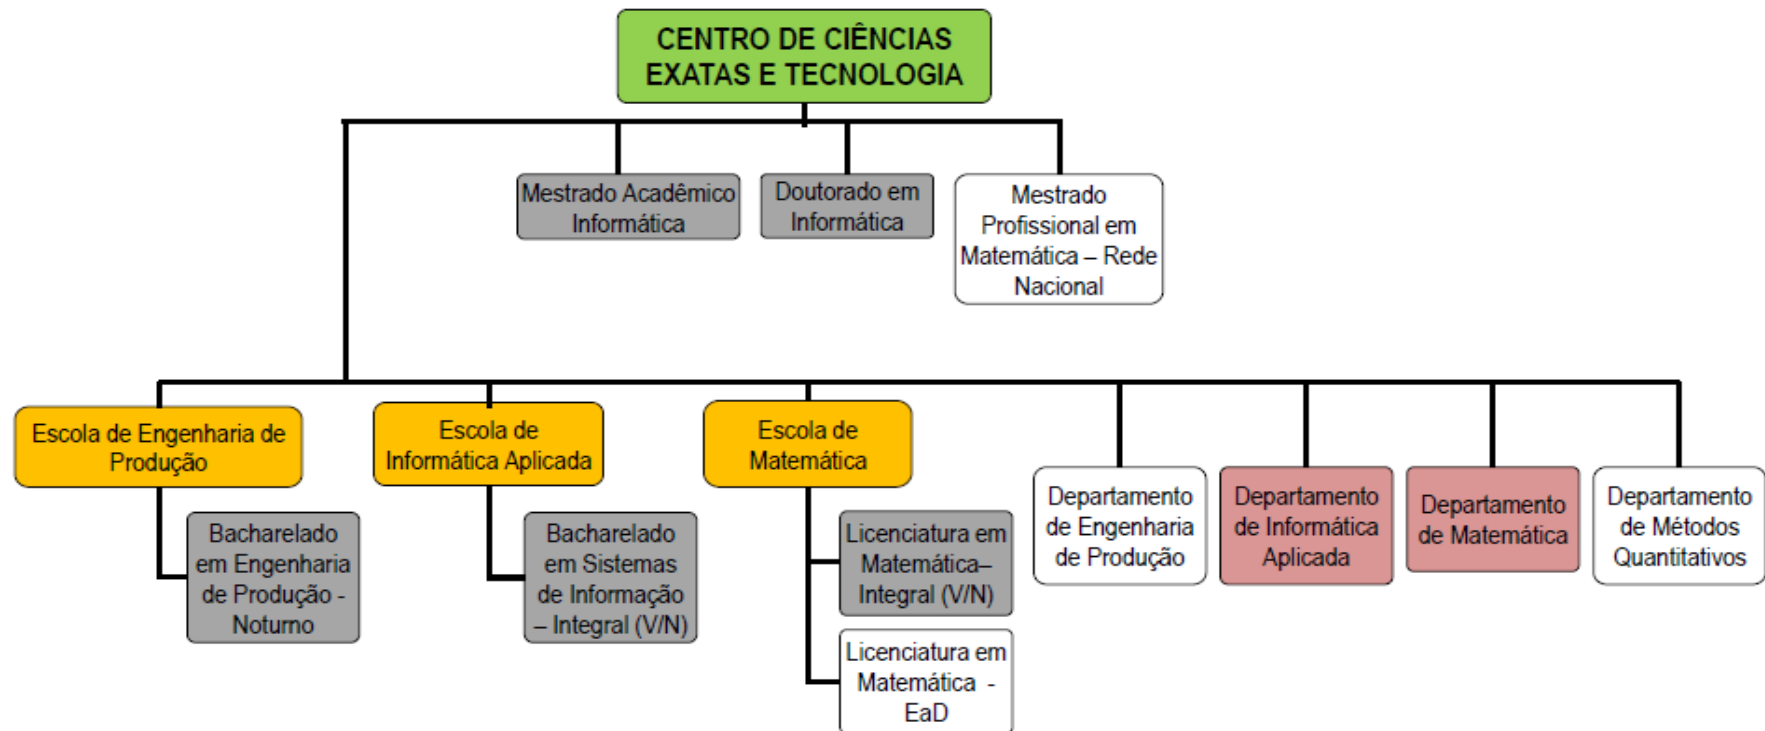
CENTRO DE CIÊNCIAS EXATAS E TECNOLOGIA

Mestrado Acadêmico Informática

Doutorado em Informática

Mestrado Profissional em Matemática – Rede Nacional

Escola de Engenharia de Produção

Bacharelado em Engenharia de Produção - Noturno

Escola de Informática Aplicada

Bacharelado em Sistemas de Informação – Integral (V/N)

Escola de Matemática

Licenciatura em Matemática– Integral (V/N)

Licenciatura em Matemática - EaD

Departamento de Engenharia de Produção

Departamento de Informática Aplicada

Departamento de Matemática

Departamento de Métodos Quantitativos